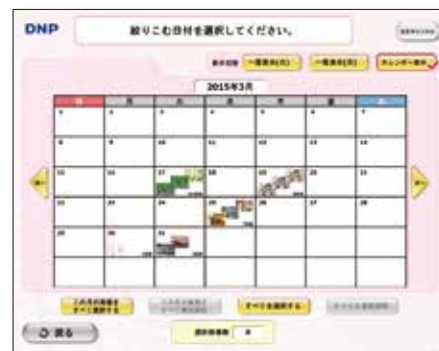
DNP

絞りこむ日付を選択してください。

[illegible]

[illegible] 一覧表示(大) 一覧表示(小) カレンダー表示

2015年3月

| 日 | 月 | 火 | 水 | 木 | 金 | 土 |
|---|---|---|---|---|---|---|
| 1 | 2 | 3 | 4 | 5 | 6 | 7 |
| 8 | 9 | 10 | 11 | 12 | 13 | 14 |
| 15 | 16 | 17 | 18 | 19 | 20 | 21 |
| 22 | 23 | 24 | 25 | 26 | 27 | 28 |
| 29 | 30 | 31 | | | | |

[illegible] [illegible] すべてを選択する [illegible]

戻る

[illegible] 0